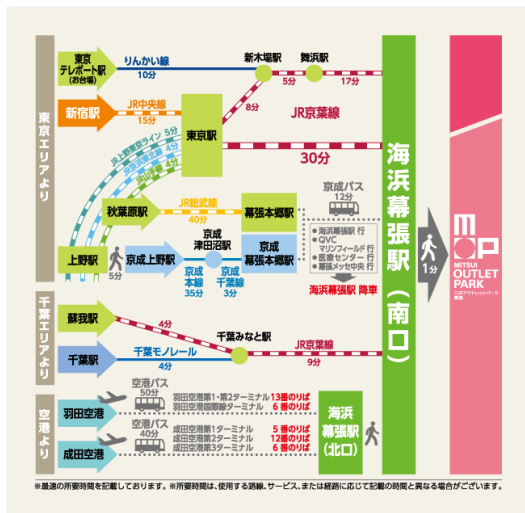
東京エリアより

東京テレポート駅（お台場）
りんかい線
10分
新木場駅
舞浜駅
5分
17分
8分
JR京葉線

新宿駅
JR中央線
15分

東京駅
JR上野東京ライン 5分
JR山手線 4分
JR京浜東北線 4分
JR山手線 4分
30分

秋葉原駅
JR総武線
40分
幕張本郷駅

京成バス
12分
海浜幕張駅 行
QVCマリンフィールド 行
幕張メッセ中央 行
幕張メッセ中央 行

上野駅
5分
京成上野駅
京成津田沼駅
京成本線
35分
京成千葉線
3分
京成幕張本郷駅

海浜幕張駅 降車

千葉エリアより

蘇我駅
4分
千葉みなと駅
JR京葉線
9分

千葉駅
千葉モノレール
4分

空港より

羽田空港
空港バス
50分
羽田空港第1・第2ターミナル 13番のりば
羽田空港国際線ターミナル 6番のりば

成田空港
空港バス
40分
成田空港第1ターミナル 5番のりば
成田空港第2ターミナル 12番のりば
成田空港第3ターミナル 6番のりば

海浜幕張駅（北口）

海浜幕張駅（南口）

1分

MITSUI OUTLET PARK
三井アウトレットパーク 幕張

※最速の所要時間を記載しております。※所要時間は、使用する路線、サービス、または経路に応じて記載の時間と異なる場合がございます。